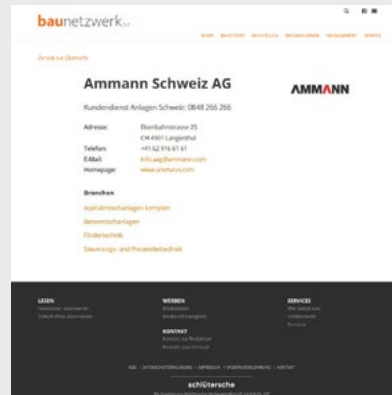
baunetzwerk

HOME BRANCHEN HERSTELLER MAGAZIN MANAGEMENT SERVICE

Zurück zur Übersicht

Ammann Schweiz AG

AMMANN

Kundendienst Anlagen Schweiz: 0848 266 266

| Adresse: | Eisenbahnstrasse 25 |
|---|---|
| | CH-4901 Langenthal |
| Telefon: | +41 62 916 61 61 |
| E-Mail: | info.aeg@ammann.com |
| Homepage: | www.ammann.com |

Branchen

Asphaltmischanlagen komplett

Betonmischanlagen

Fördertechnik

Steuerungs- und Prozessleittechnik

LESEN

WERBEN

SERVICES

KONTAKT

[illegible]

schlütersche

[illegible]